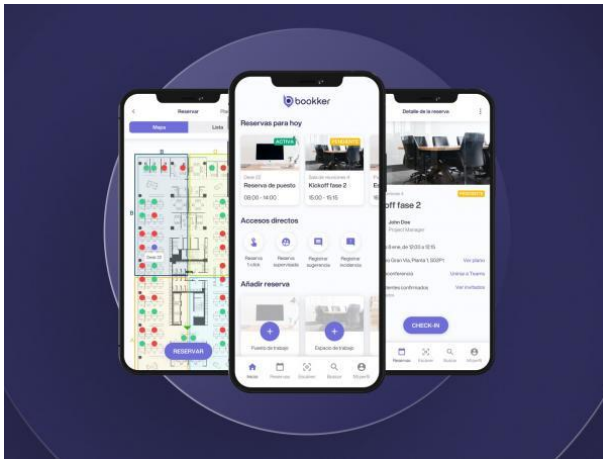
Reservar

Mapa

Lista

RESERVAR

bookker

Reservas para hoy

ACTIVA

Desk 03

Reserva de puesto

08:00 - 14:00

Sala de reuniones 4

Kickoff fase 2

15:00 - 15:15

Accesos directos

Reserva 1-click

Reserva supervisada

Registrar sugerencia

Registrar incidencia

Añadir reserva

Puesto de trabajo

Espacio de trabajo

Inicio

Reservas

Escanear

Buscar

Mi perfil

Detalle de la reserva

off fase 2

John Doe

Project Manager

Ver plano

Unirse a Teams

Ver invitados

CHECK-IN

Reservas

Escanear

Buscar

Mi perfil